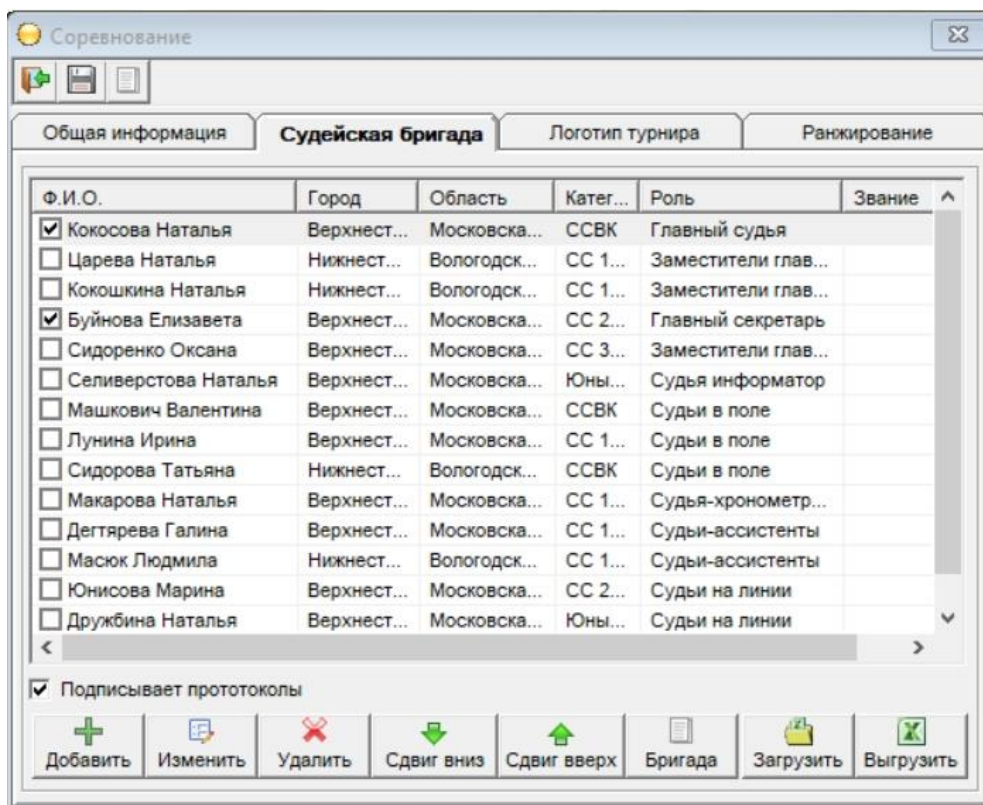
Соревнование

Общая информация | Судейская бригада | Логотип турнира | Ранжирование

| Ф.И.О. | Город | Область | Катег... | Роль | Звание |
|---|---|---|---|---|---|
| ☑ Кокосова Наталья | Верхнест... | Московска... | ССВК | Главный судья | |
| ☐ Царева Наталья | Нижнест... | Вологодск... | СС 1... | Заместители глав... | |
| ☐ Кокошкина Наталья | Нижнест... | Вологодск... | СС 1... | Заместители глав... | |
| ☑ Буйнова Елизавета | Верхнест... | Московска... | СС 2... | Главный секретарь | |
| ☐ Сидоренко Оксана | Верхнест... | Московска... | СС 3... | Заместители глав... | |
| ☐ Селиверстова Наталья | Верхнест... | Московска... | Юны... | Судья информатор | |
| ☐ Машкович Валентина | Верхнест... | Московска... | ССВК | Судьи в поле | |
| ☐ Лунина Ирина | Верхнест... | Московска... | СС 1... | Судьи в поле | |
| ☐ Сидорова Татьяна | Нижнест... | Вологодск... | ССВК | Судьи в поле | |
| ☐ Макарова Наталья | Верхнест... | Московска... | СС 1... | Судья-хронометр... | |
| ☐ Дегтярева Галина | Верхнест... | Московска... | СС 1... | Судьи-ассистенты | |
| ☐ Масюк Людмила | Нижнест... | Вологодск... | СС 1... | Судьи-ассистенты | |
| ☐ Юнисова Марина | Верхнест... | Московска... | СС 2... | Судьи на линии | |
| ☐ Дружбина Наталья | Верхнест... | Московска... | Юны... | Судьи на линии | |

☑ Подписывает прототоколы

Добавить | Изменить | Удалить | Сдвиг вниз | Сдвиг вверх | Бригада | Загрузить | Выгрузить